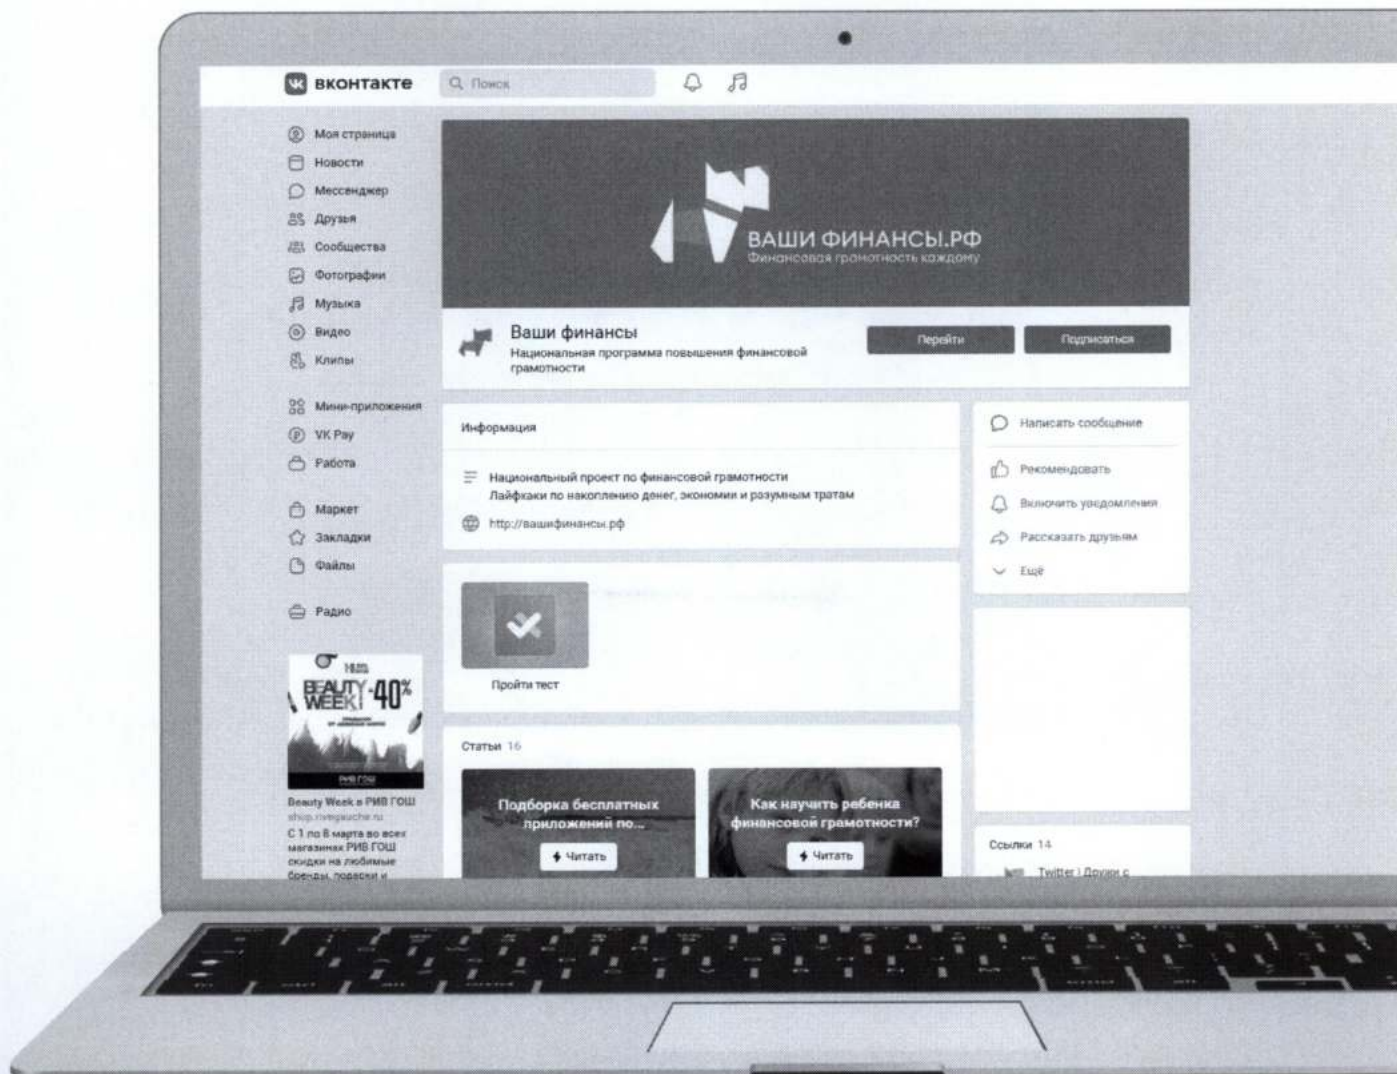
ВКонтакте
Поиск

Моя страница
Новости
Мессенджер
Друзья
Сообщества
Фотографии
Музыка
Видео
Клипы

Мини-приложения
VK Pay
Работа

Маркет
Закладки
Файлы

Радио

BEAUTY WEEK -40%
РИВ ГОШ
Beauty Week в РИВ ГОШ
shop.rivegauche.ru
С 1 по 8 марта во всех магазинах РИВ ГОШ скидки на любимые бренды, подарки и

ВАШИ ФИНАНСЫ.РФ
Финансовая грамотность каждому

Ваши финансы
Национальная программа повышения финансовой грамотности
Перейти
Подписаться

Информация
Национальный проект по финансовой грамотности
Лайфхаки по накоплению денег, экономии и разумным тратам
http://вашифинансы.рф

Пройти тест

Статьи 16
Подборка бесплатных приложений по...
Читать
Как научить ребенка финансовой грамотности?
Читать

Написать сообщение
Рекомендовать
Включить уведомления
Рассказать друзьям
Ещё

Ссылки 14
Twitter | Дружи с